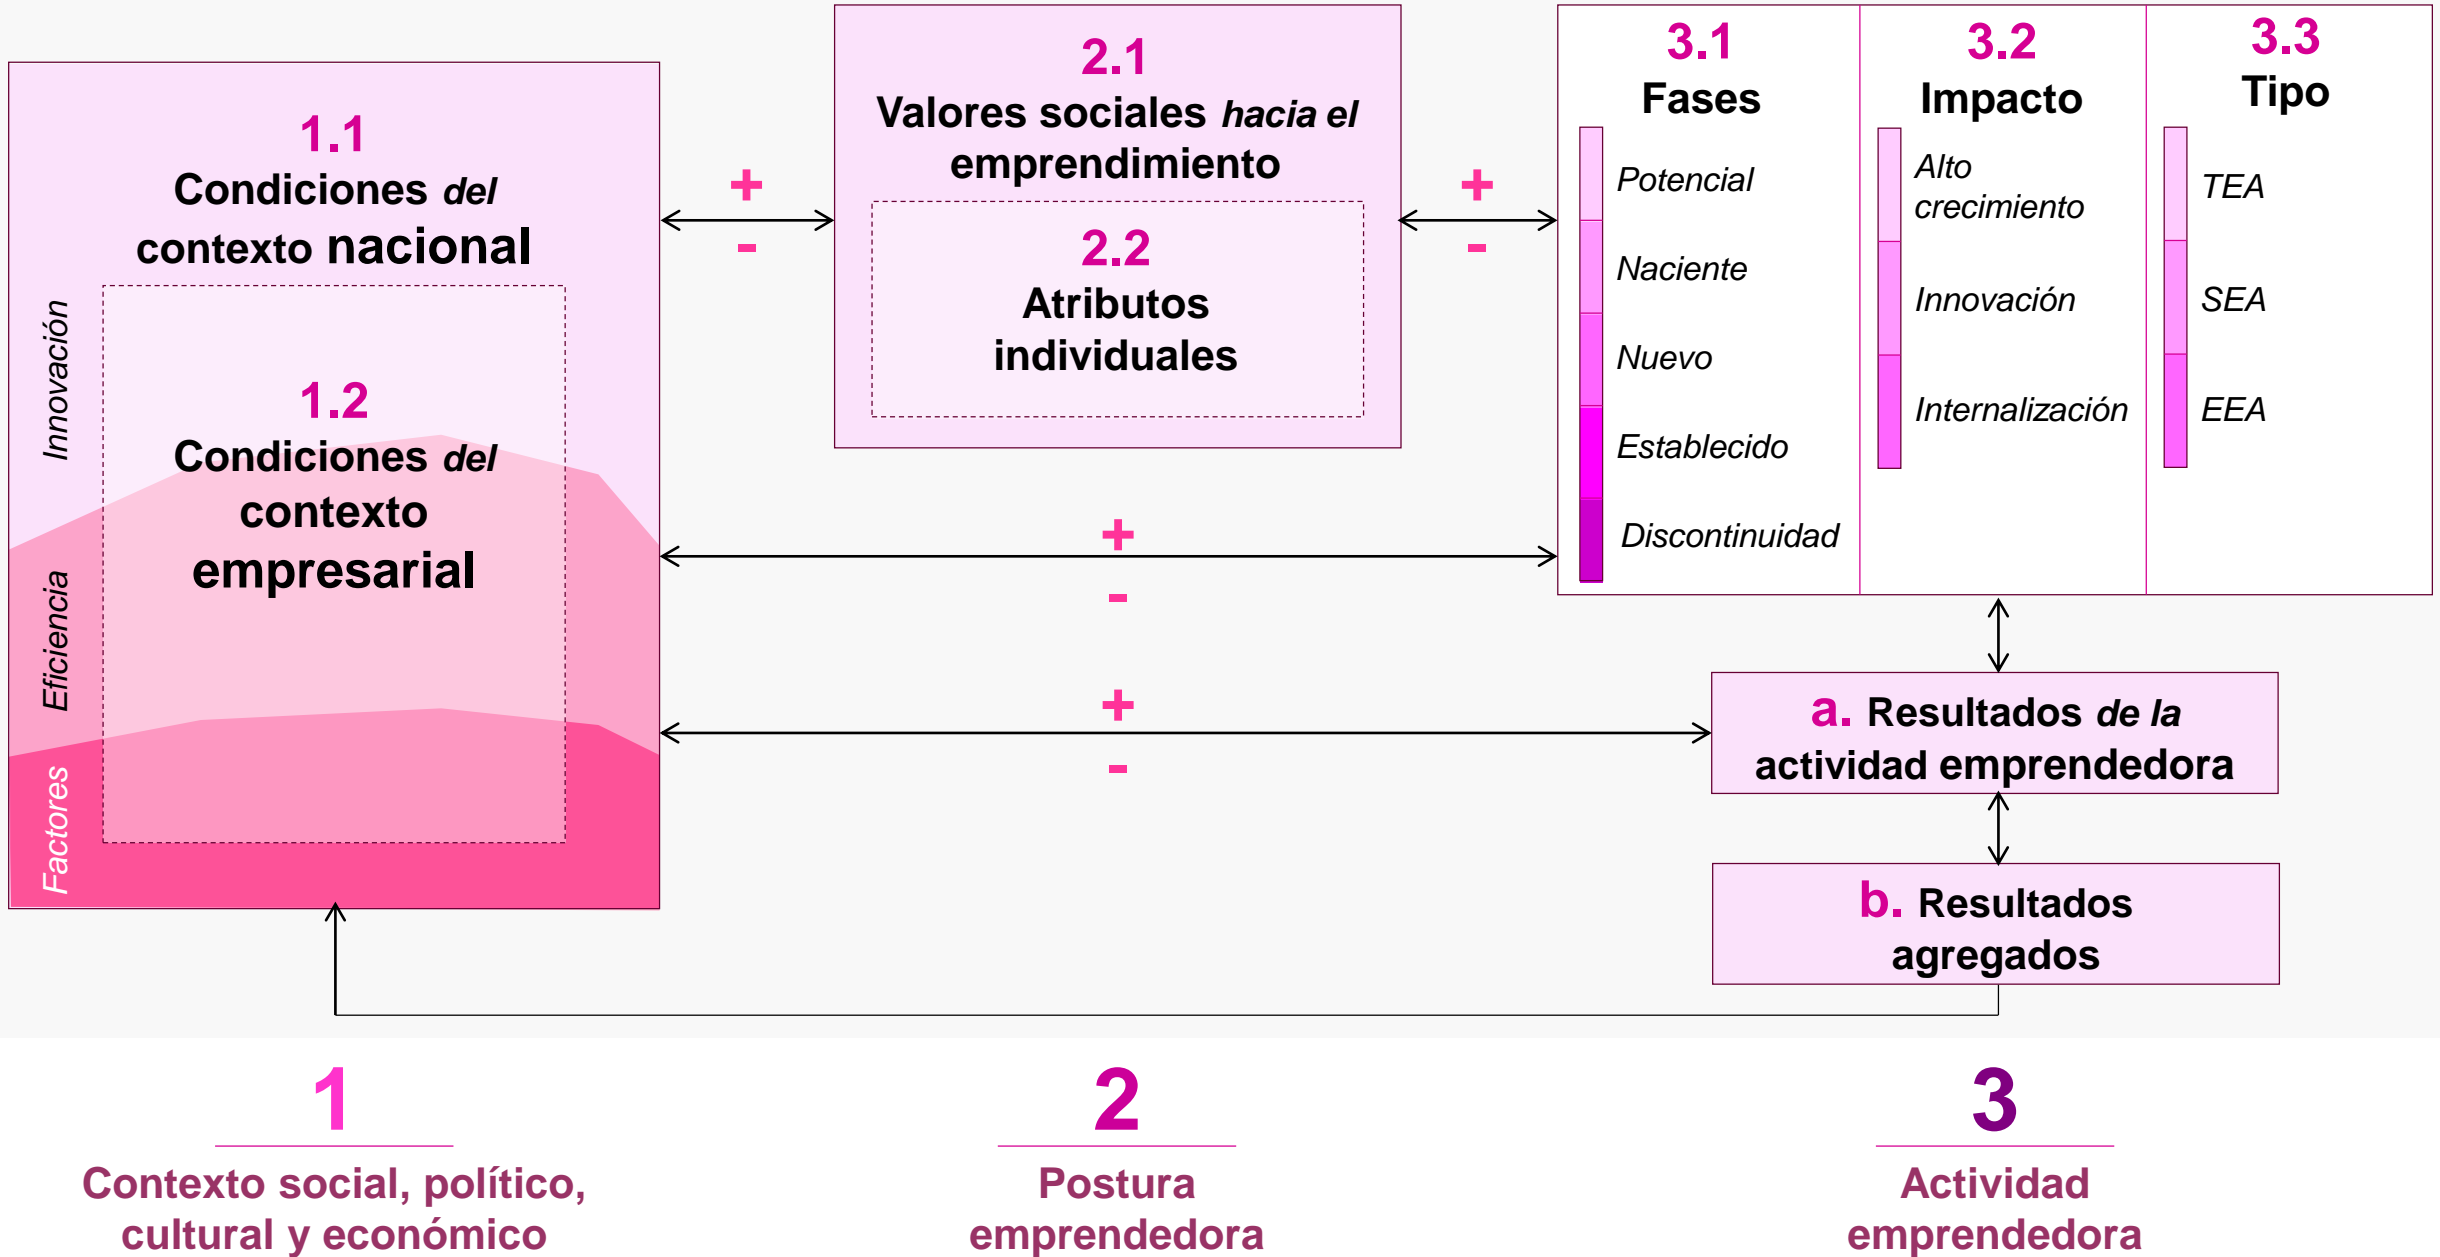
1.1
Condiciones del contexto nacional

Innovación
Eficiencia
Factores

1.2
Condiciones del contexto empresarial

+
-

2.1
Valores sociales hacia el emprendimiento

2.2
Atributos individuales

+
-

3.1
Fases
Potencial
Naciente
Nuevo
Establecido
Discontinuidad

3.2
Impacto
Alto crecimiento
Innovación
Internalización

3.3
Tipo
TEA
SEA
EEA

+
-

+
-

a. Resultados de la actividad emprendedora

b. Resultados agregados

1
Contexto social, político, cultural y económico

2
Postura emprendedora

3
Actividad emprendedora